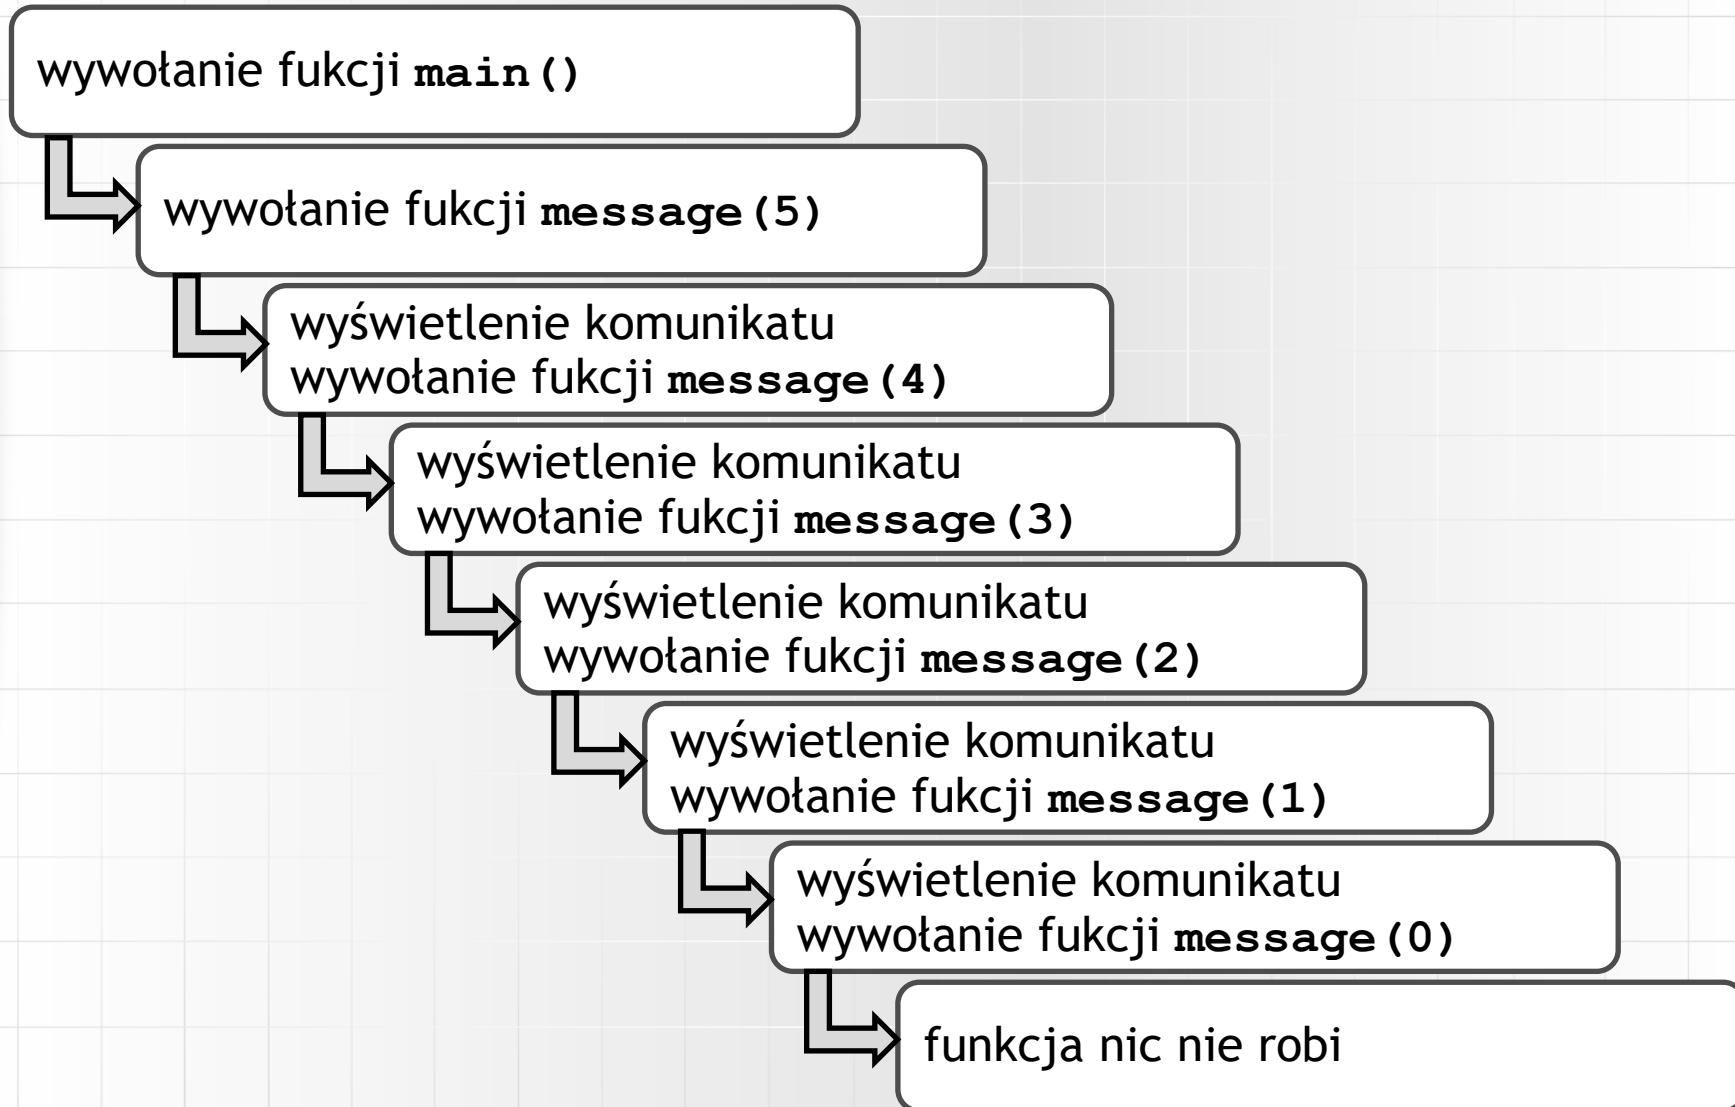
wywołanie fukcji main()

wywołanie fukcji message(5)

wyświetlenie komunikatu
wywołanie fukcji message(4)

wyświetlenie komunikatu
wywołanie fukcji message(3)

wyświetlenie komunikatu
wywołanie fukcji message(2)

wyświetlenie komunikatu
wywołanie fukcji message(1)

wyświetlenie komunikatu
wywołanie fukcji message(0)

funkcja nic nie robi